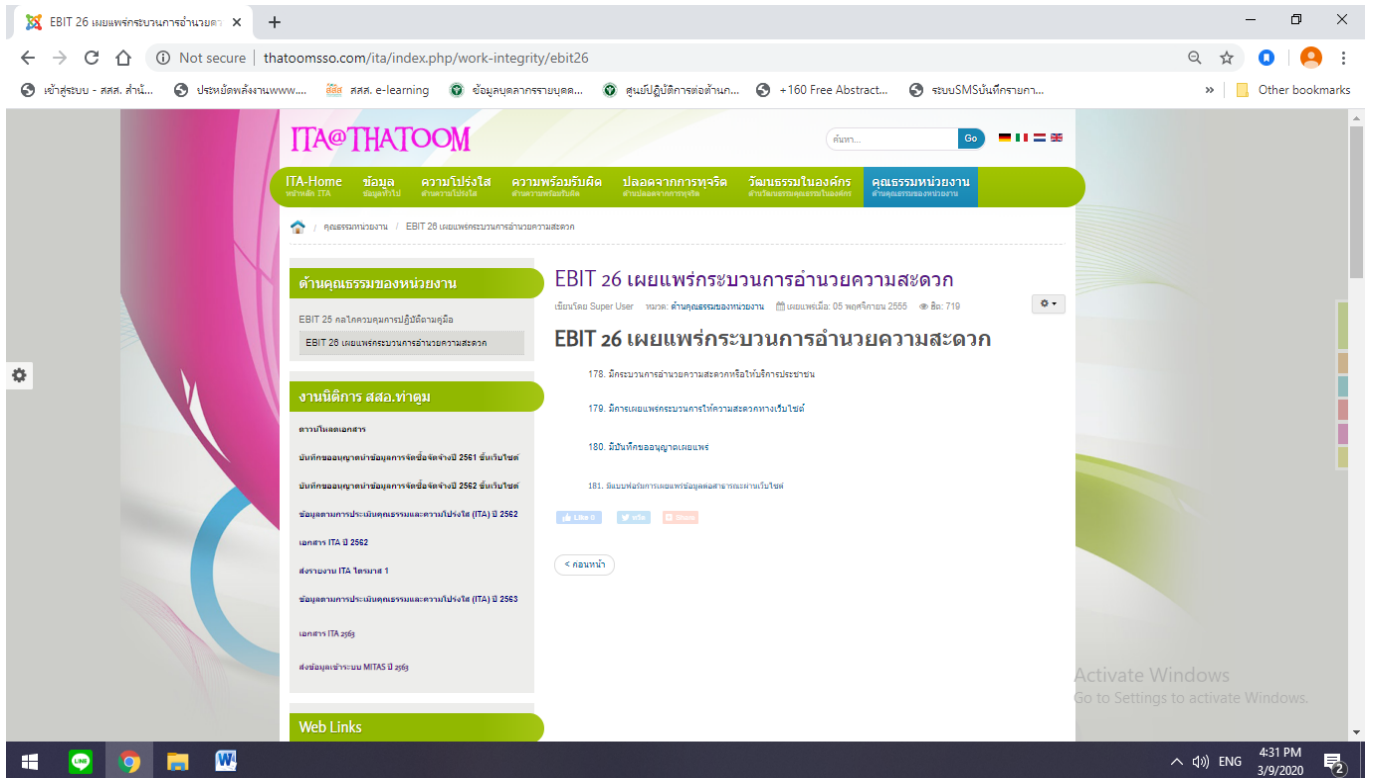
EBIT 26 เผยแพร่กระบวนการอำนวยค ×
+
Not secure | thatoomsso.com/ita/index.php/work-integrity/ebit26
เข้าสู่ระบบ - สสส. สำนั...
ประหยัดพลังงานwww....
สสส. e-learning
ข้อมูลบุคลากรรายบุคค...
ศูนย์ปฏิบัติการต่อต้านก...
+160 Free Abstract...
ระบบSMSบันทึกรายกา...
Other bookmarks

ITA@THATOOM
ค้นหา...
Go

ITA-Home
หน้าหลัก ITA
ข้อมูล
ข้อมูลทั่วไป
ความโปร่งใส
ด้านความโปร่งใส
ความพร้อมรับผิด
ด้านความพร้อมรับผิด
ปลอดจากการทุจริต
ด้านปลอดจากการทุจริต
วัฒนธรรมในองค์กร
ด้านวัฒนธรรมคุณธรรมในองค์กร
คุณธรรมหน่วยงาน
ด้านคุณธรรมของหน่วยงาน

/ คุณธรรมหน่วยงาน / EBIT 26 เผยแพร่กระบวนการอำนวยความสะดวก

ด้านคุณธรรมของหน่วยงาน
EBIT 25 กลไกควบคุมการปฏิบัติตามคู่มือ
EBIT 26 เผยแพร่กระบวนการอำนวยความสะดวก

งานนิติการ สสอ.ท่าตูม
ดาวน์โหลดเอกสาร
บันทึกขออนุญาตนำข้อมูลการจัดซื้อจัดจ้างปี 2561 ขึ้นเว็บไซต์
บันทึกขออนุญาตนำข้อมูลการจัดซื้อจัดจ้างปี 2562 ขึ้นเว็บไซต์
ข้อมูลตามการประเมินคุณธรรมและความโปร่งใส (ITA) ปี 2562
เอกสาร ITA ปี 2562
ส่งรายงาน ITA ไตรมาส 1
ข้อมูลตามการประเมินคุณธรรมและความโปร่งใส (ITA) ปี 2563
เอกสาร ITA 2563
ส่งข้อมูลเข้าระบบ MITAS ปี 2563

Web Links

EBIT 26 เผยแพร่กระบวนการอำนวยความสะดวก
เขียนโดย Super User หมวด: ด้านคุณธรรมของหน่วยงาน เผยแพร่เมื่อ: 05 พฤศจิกายน 2555 ฮิต: 719

EBIT 26 เผยแพร่กระบวนการอำนวยความสะดวก

178. มีกระบวนการอำนวยความสะดวกหรือให้บริการประชาชน

179. มีการเผยแพร่กระบวนการให้ความสะดวกทางเว็บไซต์

180. มีบันทึกขออนุญาตเผยแพร่

181. มีแบบฟอร์มการเผยแพร่ข้อมูลต่อสาธารณะผ่านเว็บไซต์

Like 0
ทวีต
Share

< ก่อนหน้า

Activate Windows
Go to Settings to activate Windows.

ENG 4:31 PM 3/9/2020